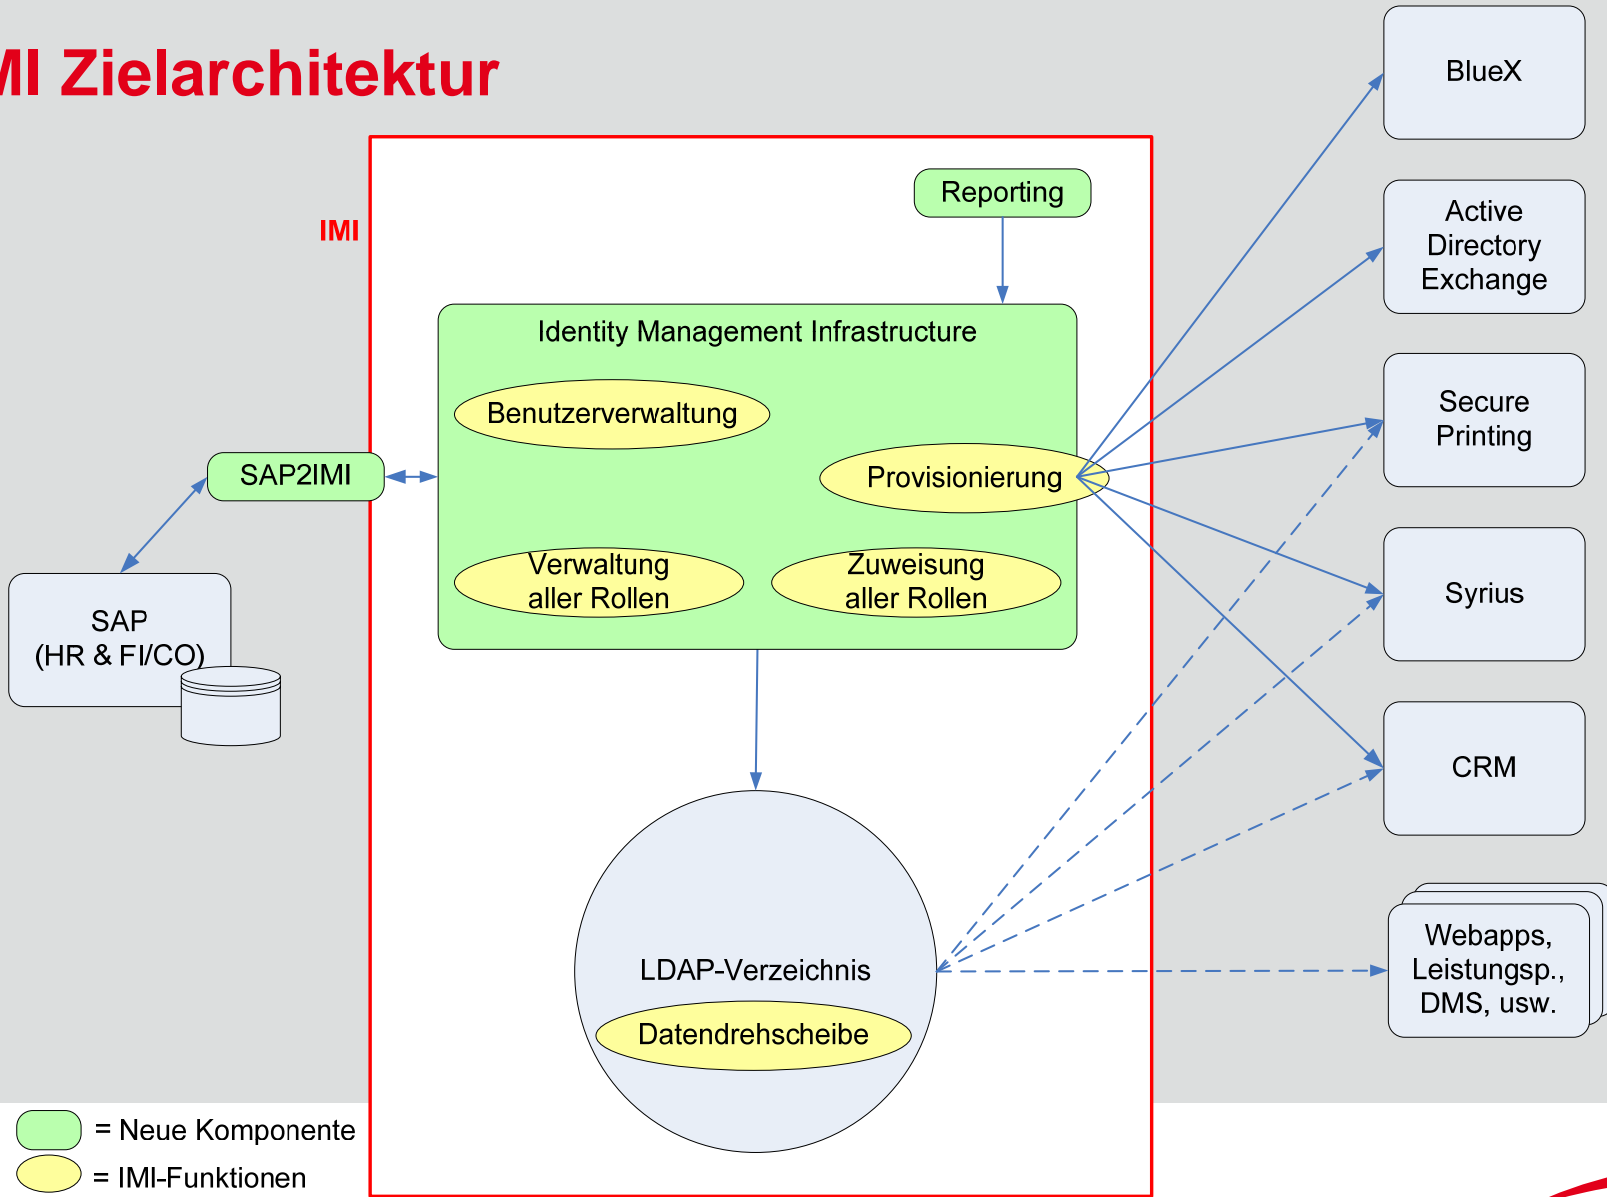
MI Zielarchitektur

IMI

Reporting

Identity Management Infrastructure

Benutzerverwaltung

Provisionierung

Verwaltung aller Rollen

Zuweisung aller Rollen

SAP2IMI

SAP (HR & FI/CO)

LDAP-Verzeichnis

Datendrehscheibe

BlueX

Active Directory Exchange

Secure Printing

Syrius

CRM

Webapps, Leistungsp., DMS, usw.

= Neue Komponente

= IMI-Funktionen